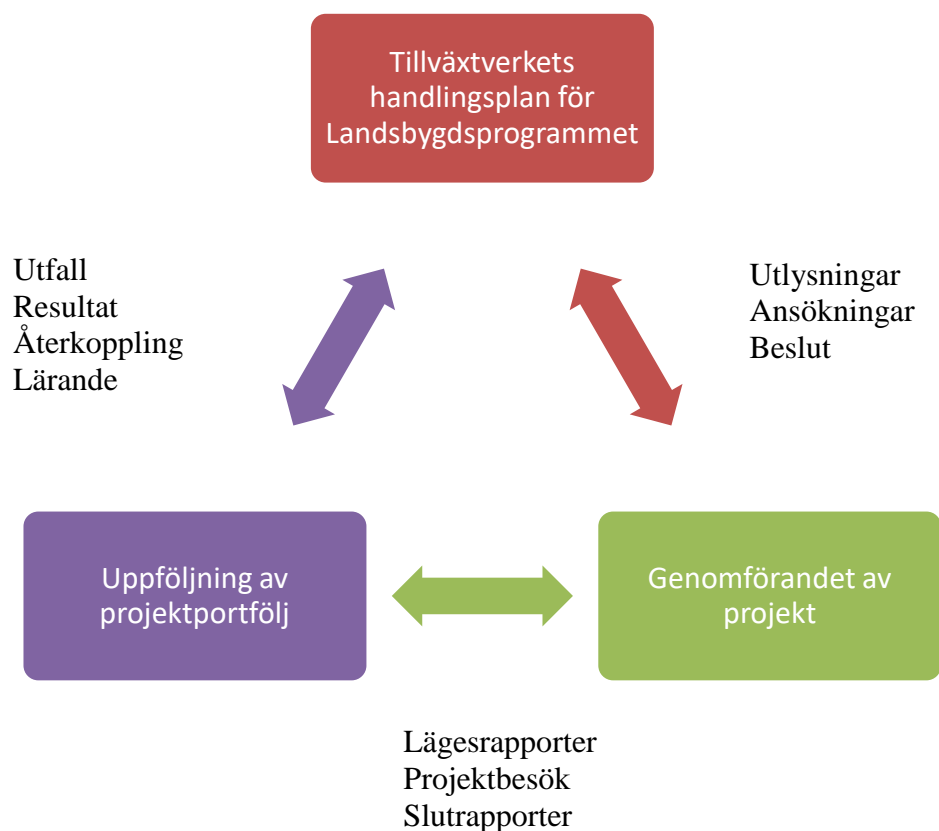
Tillväxtverkets handlingsplan för Landsbygdsprogrammet

Utfall
Resultat
Återkoppling
Lärande

Utlysningar
Ansökningar
Beslut

Uppföljning av projektportfölj

Genomförandet av projekt

Lägesrapporter
Projektbesök
Slutrapporter